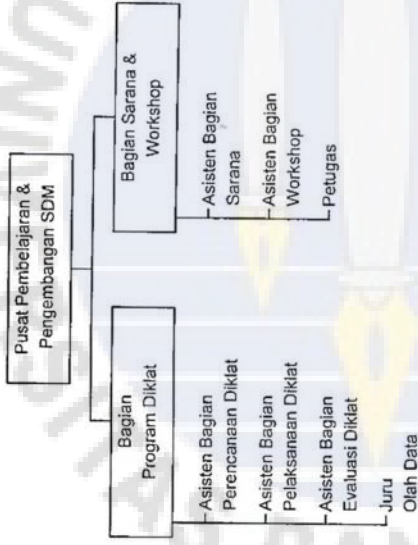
Pusat Pembelajaran & Pengembangan SDM

Bagian Program Diklat

Asisten Bagian Perencanaan Diklat

Asisten Bagian Pelaksanaan Diklat

Asisten Bagian Evaluasi Diklat

Juru Olah Data

Bagian Sarana & Workshop

Asisten Bagian Sarana

Asisten Bagian Workshop

Petugas